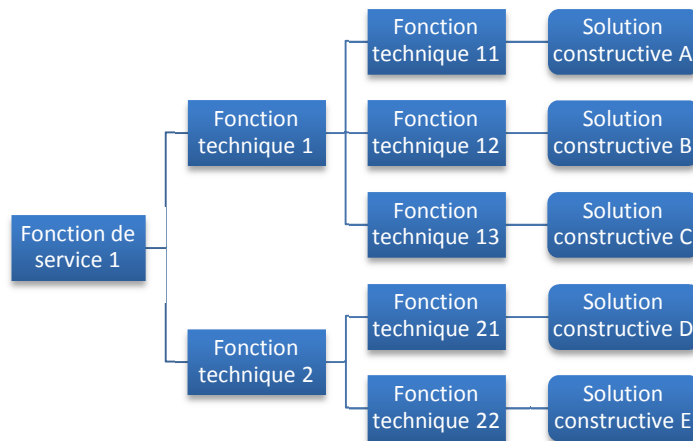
Fonction de service 1

Fonction technique 1

Fonction technique 2

Fonction technique 11

Fonction technique 12

Fonction technique 13

Fonction technique 21

Fonction technique 22

Solution constructive A

Solution constructive B

Solution constructive C

Solution constructive D

Solution constructive E